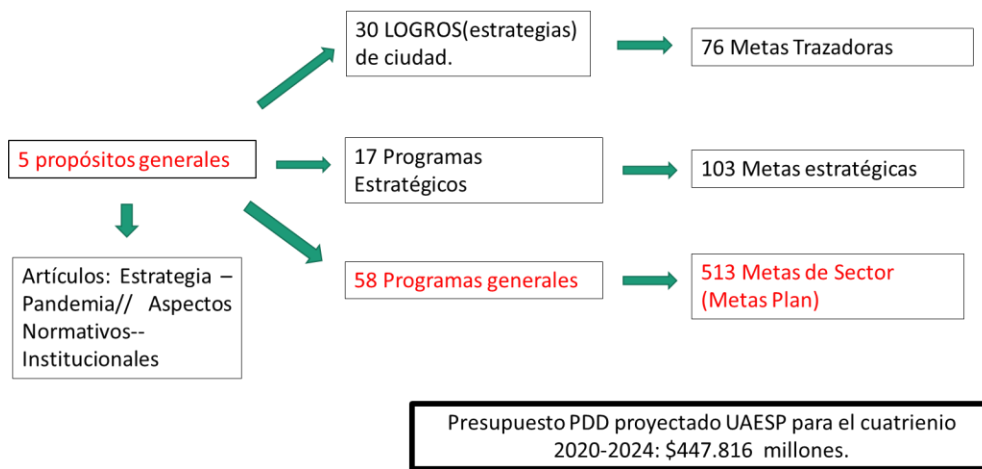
5 propósitos generales

30 LOGROS(estrategias) de ciudad.

76 Metas Trazadoras

17 Programas Estratégicos

103 Metas estratégicas

58 Programas generales

513 Metas de Sector (Metas Plan)

Artículos: Estrategia – Pandemia// Aspectos Normativos-- Institucionales

Presupuesto PDD proyectado UAESP para el cuatrienio 2020-2024: $447.816 millones.